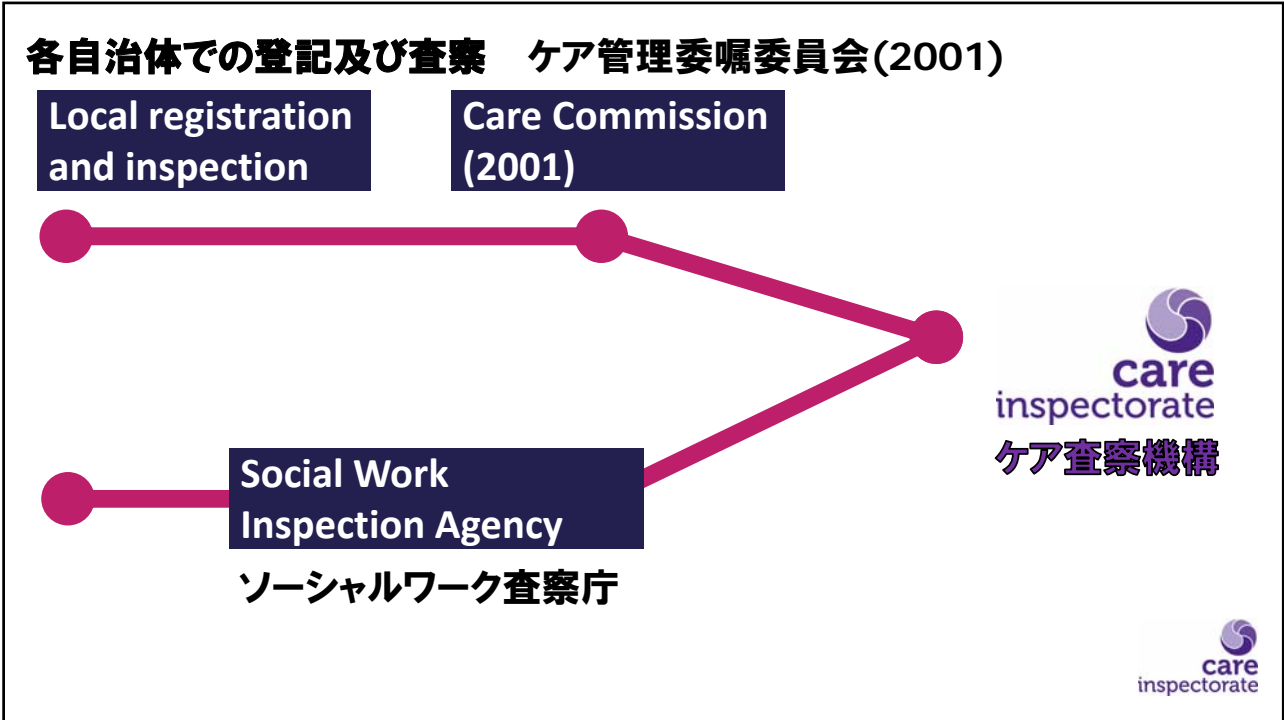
各自治体での登記及び査察　ケア管理委嘱委員会(2001)

Local registration and inspection

Care Commission (2001)

care inspectorate

ケア査察機構

Social Work Inspection Agency

ソーシャルワーク査察庁

care inspectorate